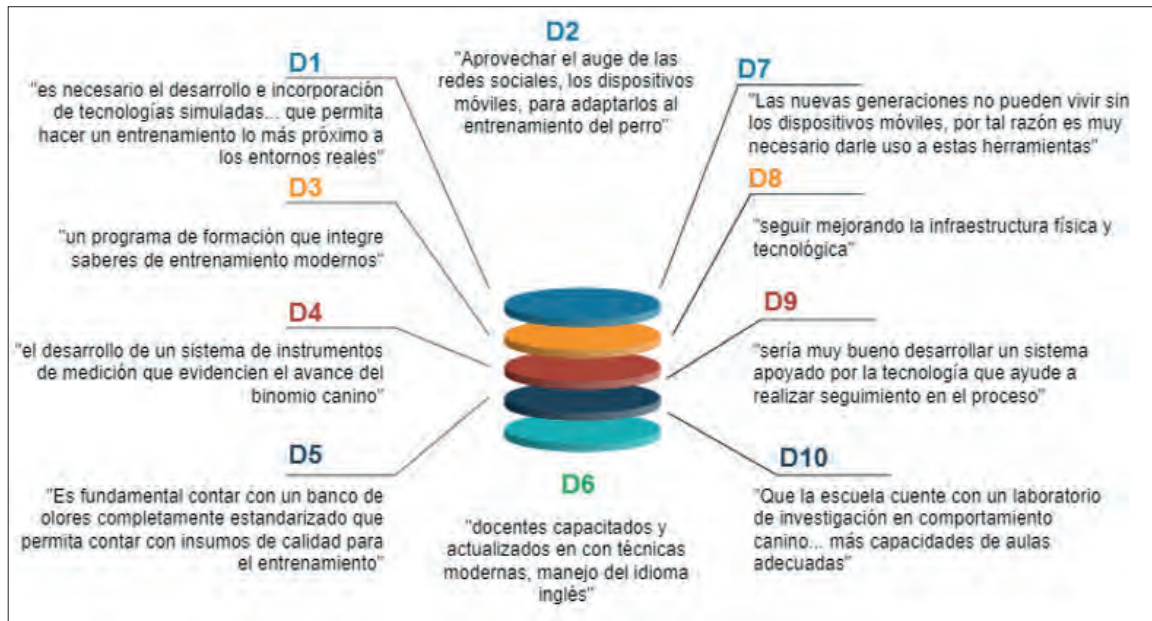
D2

"Aprovechar el auge de las redes sociales, los dispositivos móviles, para adaptarlos al entrenamiento del perro"

D1

"es necesario el desarrollo e incorporación de tecnologías simuladas... que permita hacer un entrenamiento lo más próximo a los entornos reales"

D7

"Las nuevas generaciones no pueden vivir sin los dispositivos móviles, por tal razón es muy necesario darle uso a estas herramientas"

D3

"un programa de formación que integre saberes de entrenamiento modernos"

D8

"seguir mejorando la infraestructura física y tecnológica"

D4

"el desarrollo de un sistema de instrumentos de medición que evidencien el avance del binomio canino"

D9

"sería muy bueno desarrollar un sistema apoyado por la tecnología que ayude a realizar seguimiento en el proceso"

D5

"Es fundamental contar con un banco de olores completamente estandarizado que permita contar con insumos de calidad para el entrenamiento"

D6

"docentes capacitados y actualizados en con técnicas modernas, manejo del idioma inglés"

D10

"Que la escuela cuente con un laboratorio de investigación en comportamiento canino... más capacidades de aulas adecuadas"